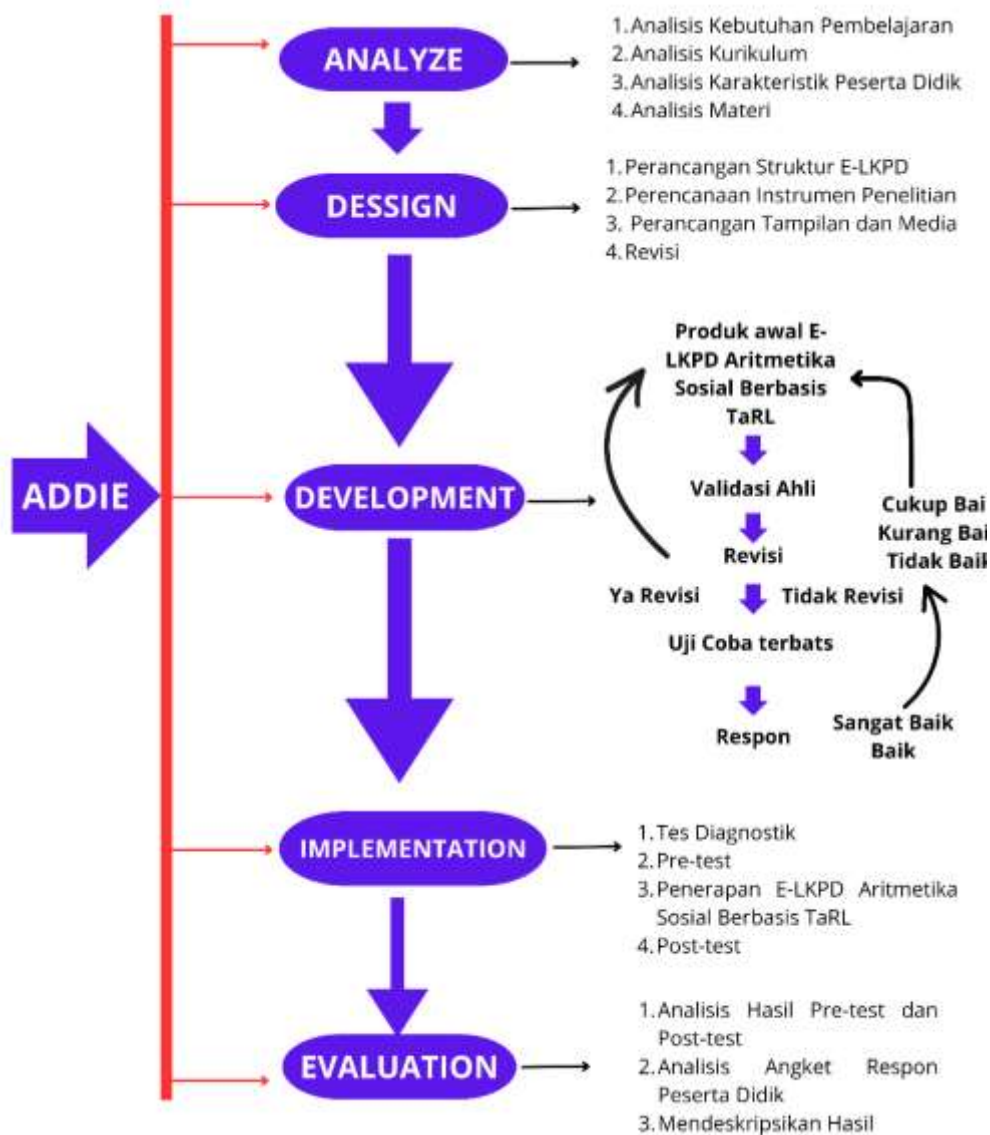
ADDIE

ANALYZE

1. Analisis Kebutuhan Pembelajaran
2. Analisis Kurikulum
3. Analisis Karakteristik Peserta Didik
4. Analisis Materi

DESSIGN

1. Perancangan Struktur E-LKPD
2. Perencanaan Instrumen Penelitian
3. Perancangan Tampilan dan Media
4. Revisi

DEVELOPMENT

Produk awal E-LKPD Aritmetika Sosial Berbasis TaRL

Validasi Ahli

Revisi

Ya Revisi

Tidak Revisi

Uji Coba terbats

Respon

Cukup Bai
Kurang Bai
Tidak Baik

Sangat Baik
Baik

IMPLEMENTATION

1. Tes Diagnostik
2. Pre-test
3. Penerapan E-LKPD Aritmetika Sosial Berbasis TaRL
4. Post-test

EVALUATION

1. Analisis Hasil Pre-test dan Post-test
2. Analisis Angket Respon Peserta Didik
3. Mendeskripsikan Hasil